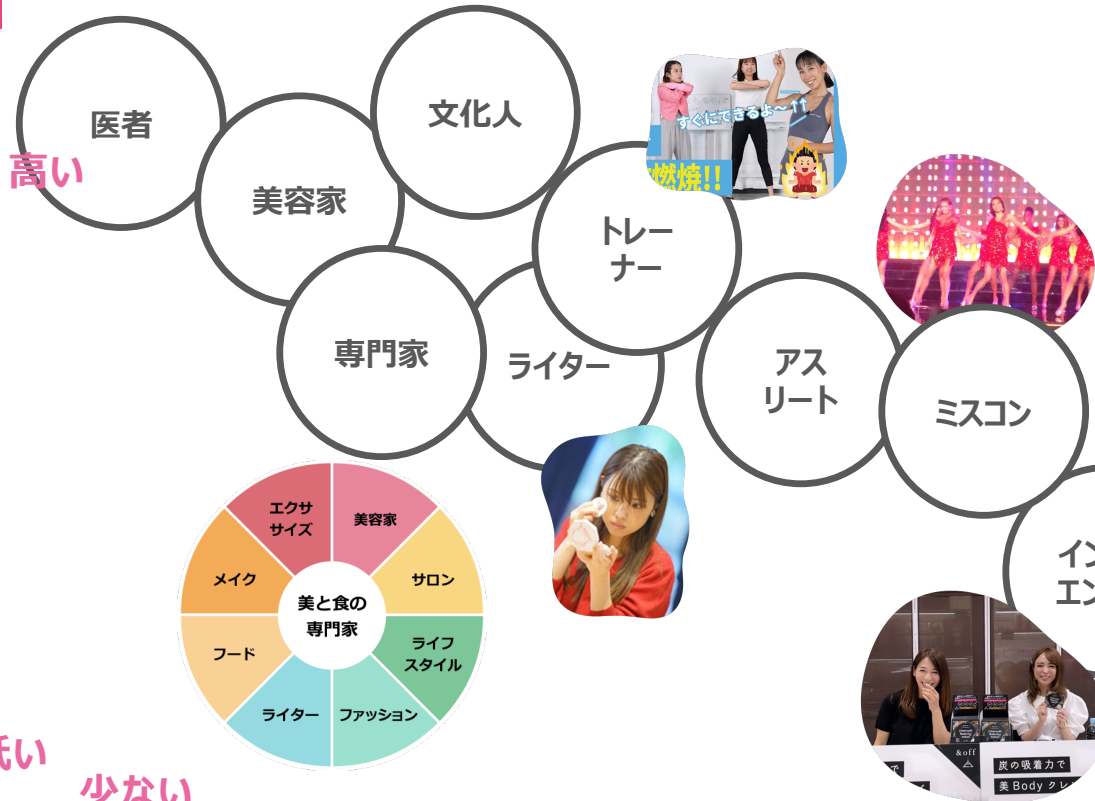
高い

医者

文化人

美容家

トレーナー

すぐにできるよ〜↑↑

燃焼!!

専門家

ライター

アスリート

ミスコン

イン
エン

エクササイズ

美容家

メイク

サロン

美と食の専門家

フード

ライフスタイル

ライター

ファッション

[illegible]い

少ない

炭の吸着力で

美Body クレ

&off